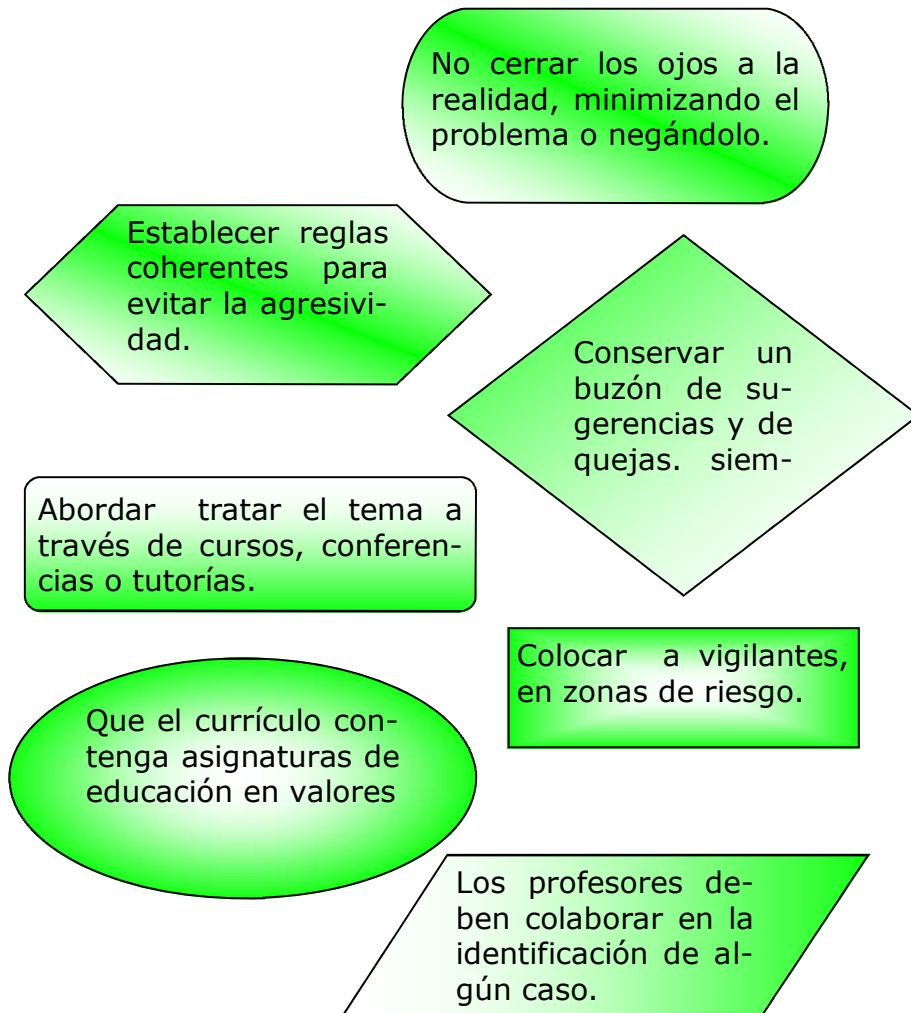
No cerrar los ojos a la realidad, minimizando el problema o negándolo.

Establecer reglas coherentes para evitar la agresividad.

Conservar un buzón de sugerencias y de quejas. siem-

Abordar tratar el tema a través de cursos, conferencias o tutorías.

Colocar a vigilantes, en zonas de riesgo.

Que el currículo contenga asignaturas de educación en valores

Los profesores deben colaborar en la identificación de algún caso.